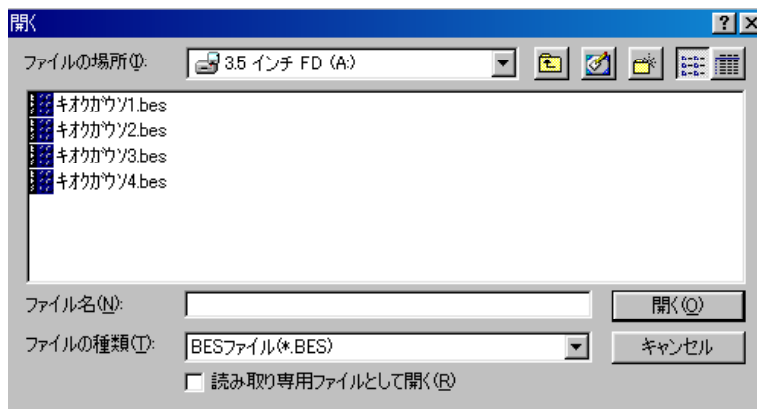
開く
?
X
ファイルの場所(I):
3.5 インチ FD (A:)
キオクガウソ1.bes
キオクガウソ2.bes
キオクガウソ3.bes
キオクガウソ4.bes
ファイル名(N):
開く(O)
ファイルの種類(T):
BESファイル(*.BES)
キャンセル
読み取り専用ファイルとして開く(R)